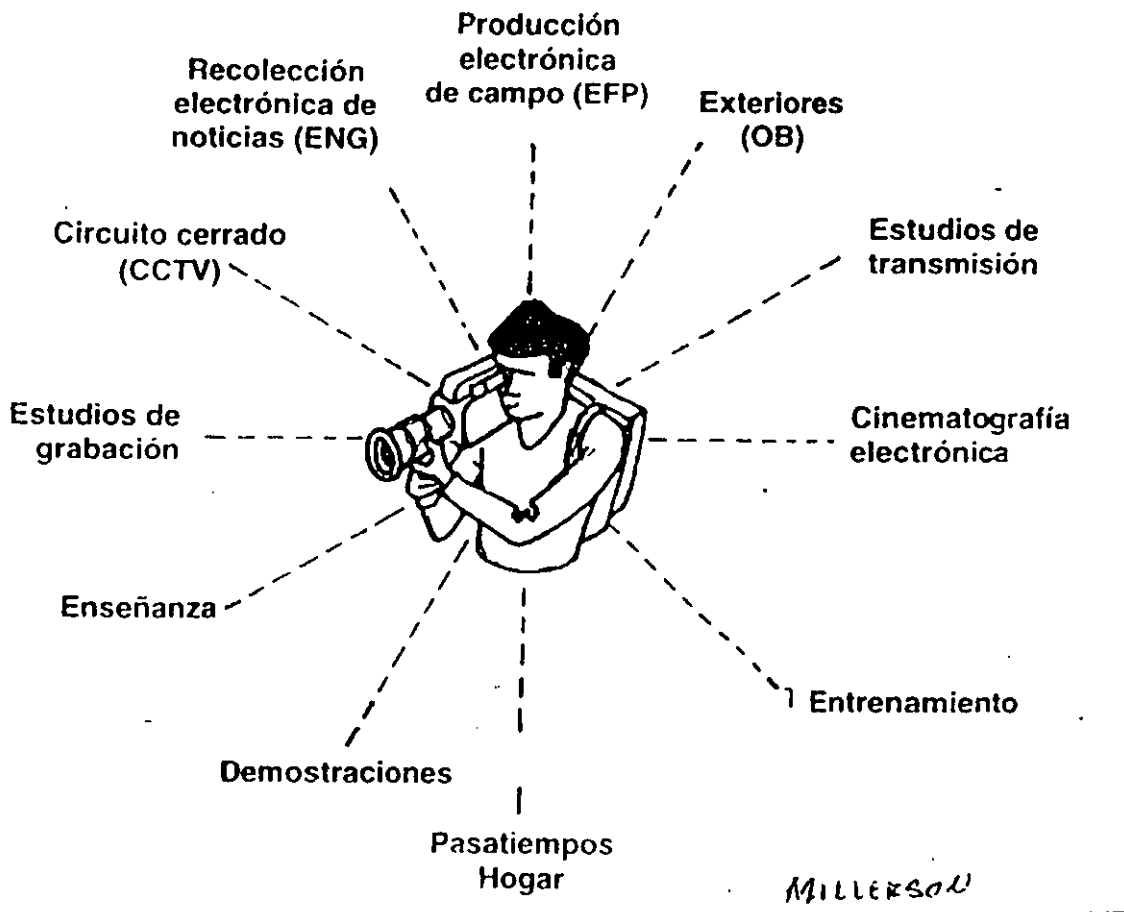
Producción electrónica de campo (EFP)

Recolección electrónica de noticias (ENG)

Exteriores (OB)

Circuito cerrado (CCTV)

Estudios de transmisión

Estudios de grabación

Cinematografía electrónica

Enseñanza

Entrenamiento

Demostraciones

Pasatiempos Hogar

MILLERSON